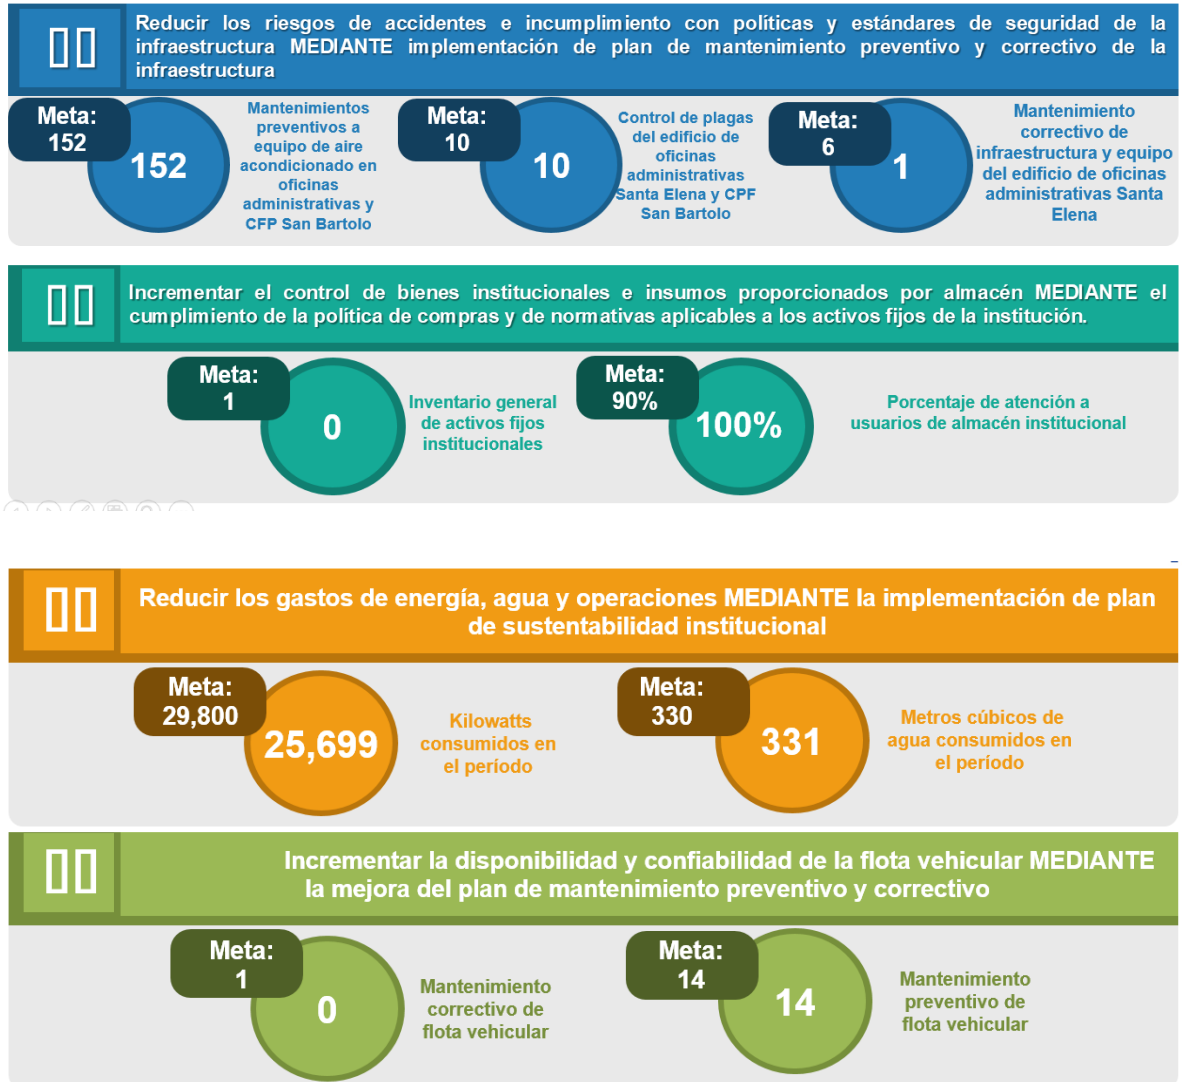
Reducir los riesgos de accidentes e incumplimiento con políticas y estándares de seguridad de la infraestructura MEDIANTE implementación de plan de mantenimiento preventivo y correctivo de la infraestructura

Meta: 152

152

Mantenimientos preventivos a equipo de aire acondicionado en oficinas administrativas y CFP San Bartolo

Meta: 10

10

Control de plagas del edificio de oficinas administrativas Santa Elena y CPF San Bartolo

Meta: 6

1

Mantenimiento correctivo de infraestructura y equipo del edificio de oficinas administrativas Santa Elena

Incrementar el control de bienes institucionales e insumos proporcionados por almacén MEDIANTE el cumplimiento de la política de compras y de normativas aplicables a los activos fijos de la institución.

Meta: 1

0

Inventario general de activos fijos institucionales

Meta: 90%

100%

Porcentaje de atención a usuarios de almacén institucional

Reducir los gastos de energía, agua y operaciones MEDIANTE la implementación de plan de sustentabilidad institucional

Meta: 29,800

25,699

Kilowatts consumidos en el período

Meta: 330

331

Metros cúbicos de agua consumidos en el período

Incrementar la disponibilidad y confiabilidad de la flota vehicular MEDIANTE la mejora del plan de mantenimiento preventivo y correctivo

Meta: 1

0

Mantenimiento correctivo de flota vehicular

Meta: 14

14

Mantenimiento preventivo de flota vehicular